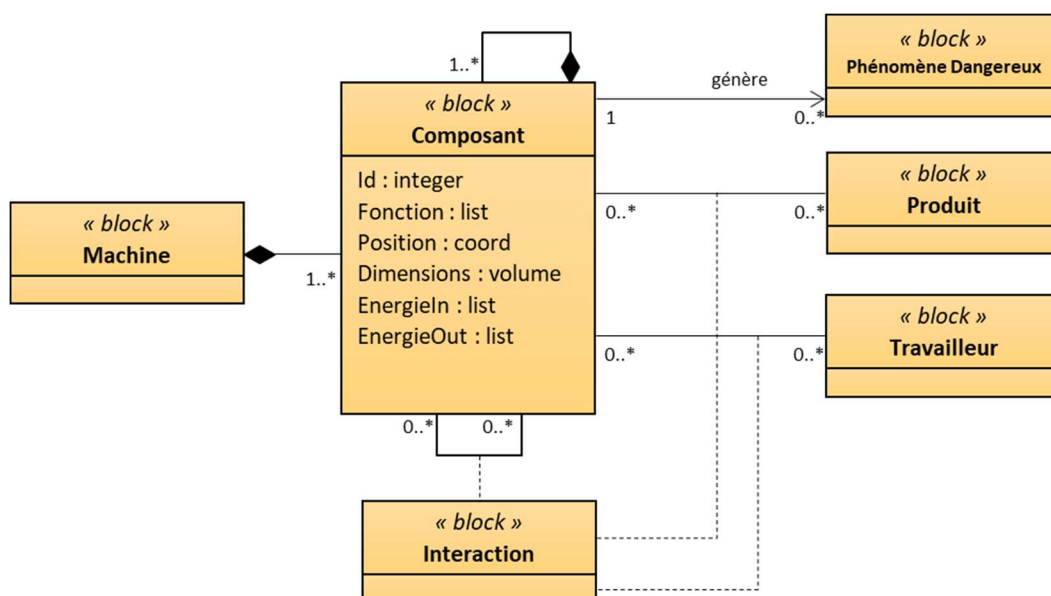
1..*

« block »
Composant

Id : integer
Fonction : list
Position : coord
Dimensions : volume
EnergieIn : list
EnergieOut : list

génère

1

0..*

« block »
Phénomène Dangereux

« block »
Machine

1..*

0..*

0..*

« block »
Produit

0..*

0..*

« block »
Travailleur

0..*

0..*

« block »
Interaction